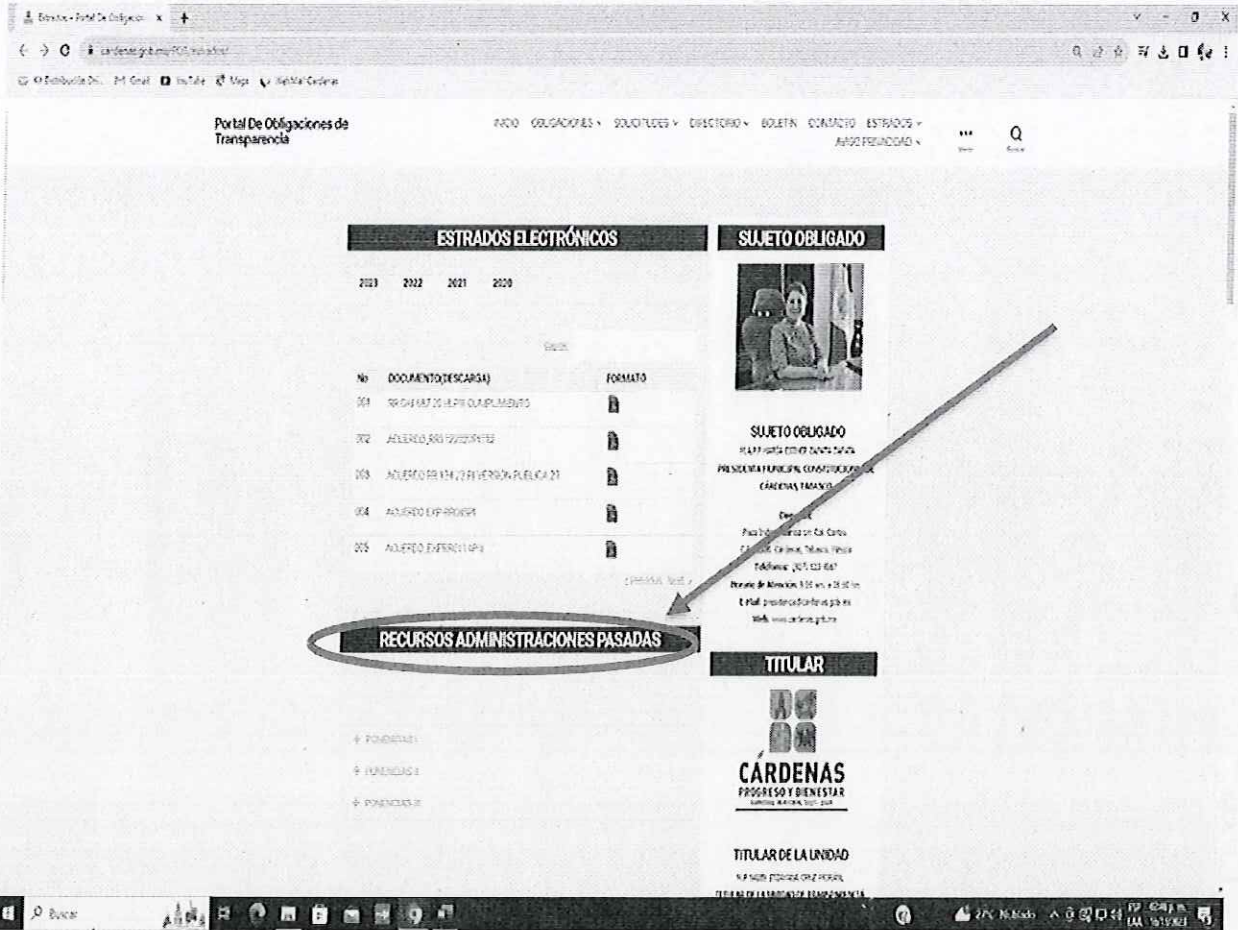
Estrados - Portal De Obligacion x +

cardenas.gob.mx/POT/estrados/

Portal De Obligaciones de Transparencia

INICIO OBLIGACIONES SOLICITUDES DIRECTORIO BOLETIN CONTACTO ESTRADOS AVISO PRIVACIDAD

ESTRADOS ELECTRÓNICOS

2023 2022 2021 2020

| No | DOCUMENTO(DESCARGA) | FORMATO |
|---|---|---|
| 001 | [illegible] | |
| 002 | ACUERDO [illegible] | |
| 003 | ACUERDO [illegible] VERSION PUBLICA 21 | |
| 004 | ACUERDO EXP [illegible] | |
| 005 | ACUERDO EXP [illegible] | |

RECURSOS ADMINISTRACIONES PASADAS

PONENCIA I
PONENCIA II
PONENCIA III

SUJETO OBLIGADO

SUJETO OBLIGADO
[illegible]
PRESIDENTA MUNICIPAL CONSTITUCIONAL DE CÁRDENAS, TABASCO

Dirección:
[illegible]
Teléfono: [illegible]
Horario de Atención: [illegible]
E-Mail: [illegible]
Web: www.cardenas.gob.mx

TITULAR

CÁRDENAS
PROGRESO Y BIENESTAR

TITULAR DE LA UNIDAD
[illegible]

Buscar